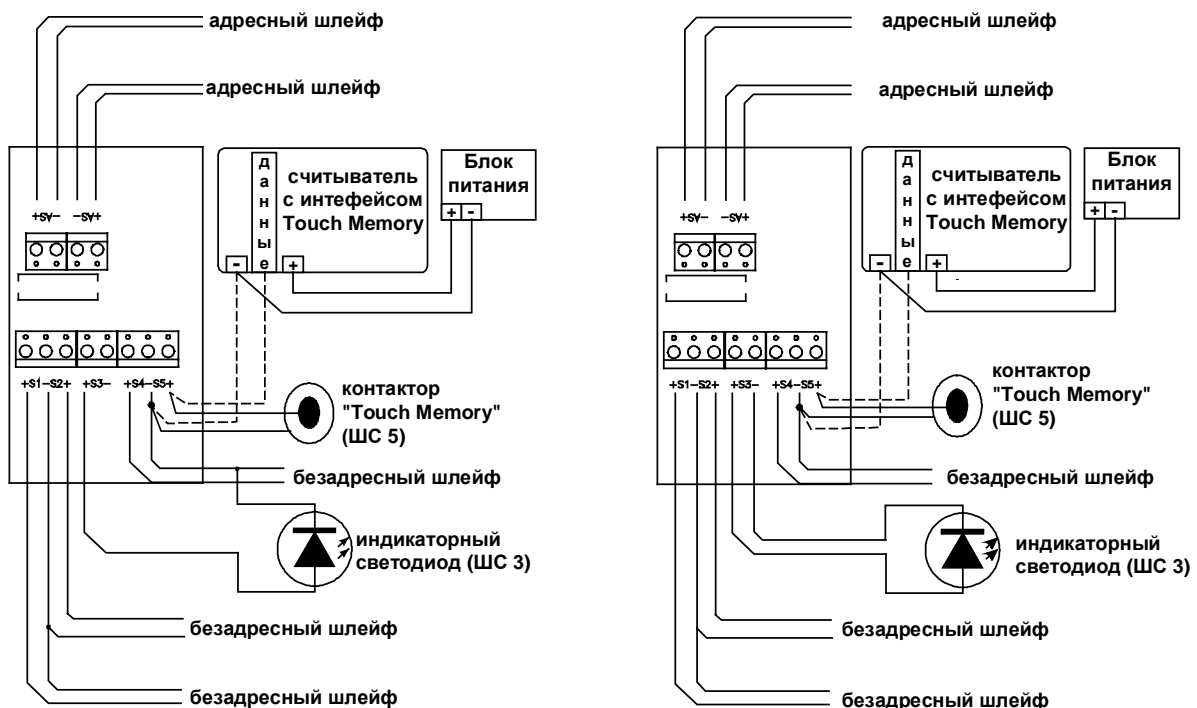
адресный шлейф

адресный шлейф

+SY– –SY+

Блок питания

+ -

данные

считыватель с интефейсом Touch Memory

- +

+S1–S2+ +S3– +S4–S5+

контактор "Touch Memory" (ШС 5)

безадресный шлейф

индикаторный светодиод (ШС 3)

безадресный шлейф

безадресный шлейф

адресный шлейф

адресный шлейф

+SY– –SY+

Блок питания

+ -

данные

считыватель с интефейсом Touch Memory

- +

+S1–S2+ +S3– +S4–S5+

контактор "Touch Memory" (ШС 5)

безадресный шлейф

индикаторный светодиод (ШС 3)

безадресный шлейф

безадресный шлейф